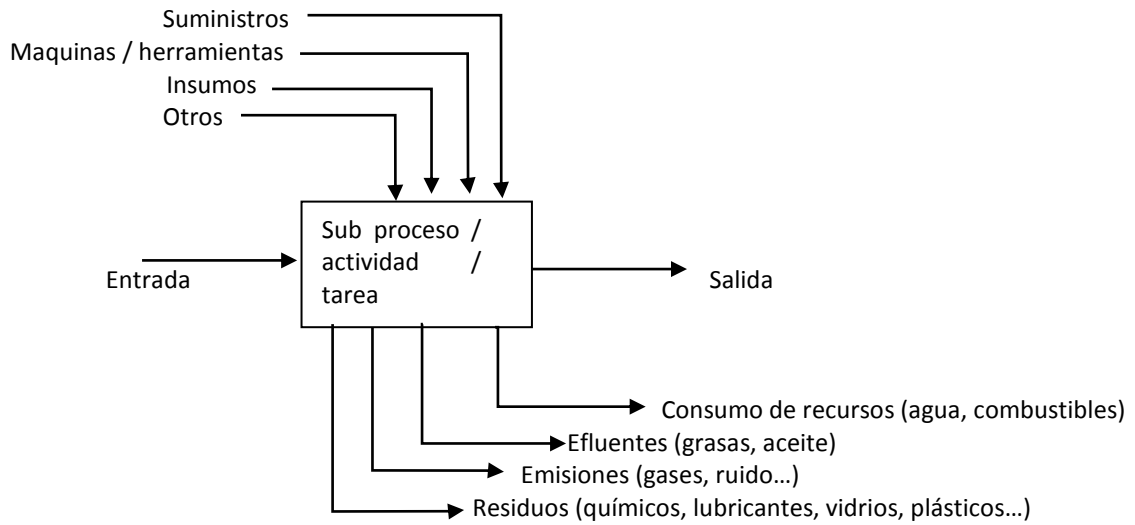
Suministros
Maquinas / herramientas
Insumos
Otros

Entrada

Sub proceso / actividad / tarea

Salida

Consumo de recursos (agua, combustibles)
Efluentes (grasas, aceite)
Emisiones (gases, ruido…)
Residuos (químicos, lubricantes, vidrios, plásticos…)